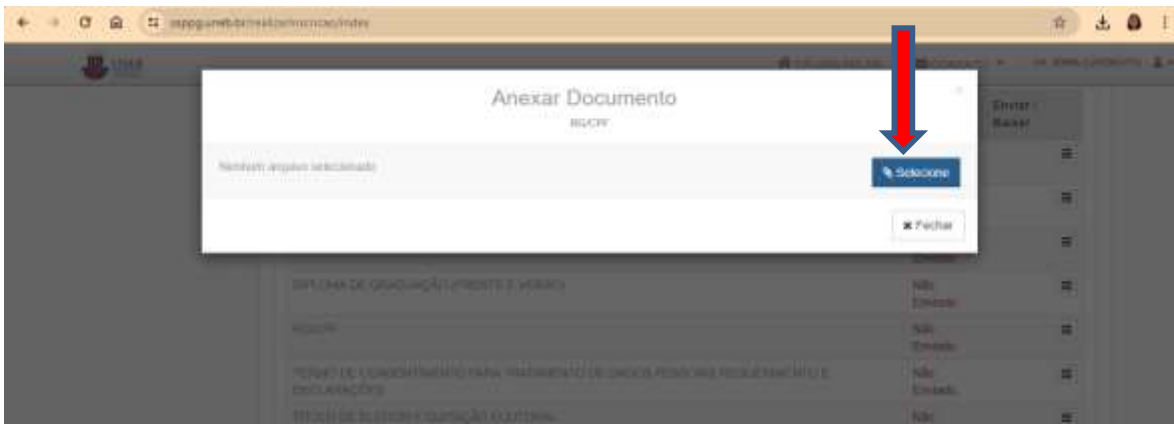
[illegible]

Anexar Documento

RG/CPF

Nenhum arquivo selecionado

Selecione

× Fechar

Enviar / Baixar

DIPLOMA DE GRADUAÇÃO (FRENTE E VERSO)

Não Enviado

RG/CPF

Não Enviado

TERMO DE CONSENTIMENTO PARA TRATAMENTO DE DADOS PESSOAIS REQUERIMENTO E DECLARAÇÕES

Não Enviado

TÍTULO DE ELEITOR E QUITAÇÃO ELEITORAL

Não